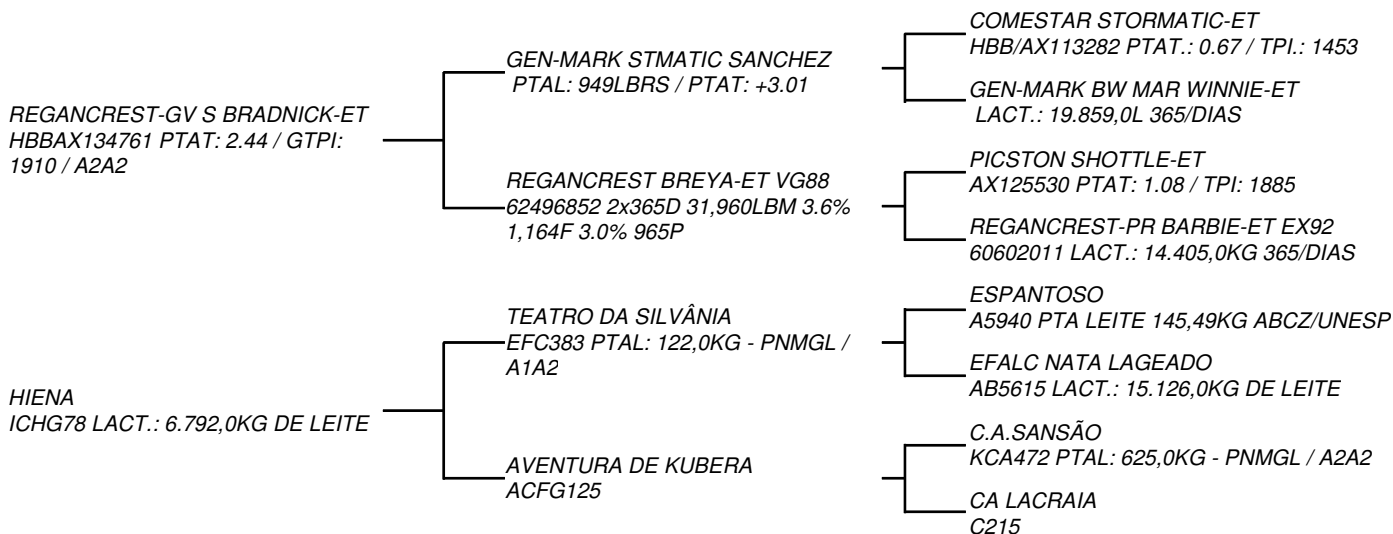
REGANCREST-GV S BRADNICK-ET
HBBAX134761 PTAT: 2.44 / GTPI: 1910 / A2A2

GEN-MARK STMATIC SANCHEZ
PTAL: 949LBRS / PTAT: +3.01

COMESTAR STORMATIC-ET
HBB/AX113282 PTAT.: 0.67 / TPI.: 1453

GEN-MARK BW MAR WINNIE-ET
LACT.: 19.859,0L 365/DIAS

REGANCREST BREYA-ET VG88
62496852 2x365D 31,960LBM 3.6% 1,164F 3.0% 965P

PICSTON SHOTTLE-ET
AX125530 PTAT: 1.08 / TPI: 1885

REGANCREST-PR BARBIE-ET EX92
60602011 LACT.: 14.405,0KG 365/DIAS

HIENA
ICHG78 LACT.: 6.792,0KG DE LEITE

TEATRO DA SILVÂNIA
EFC383 PTAL: 122,0KG - PNMGL / A1A2

ESPANTOSO
A5940 PTA LEITE 145,49KG ABCZ/UNESP

EFALC NATA LAGEADO
AB5615 LACT.: 15.126,0KG DE LEITE

AVENTURA DE KUBERA
ACFG125

C.A.SANSÃO
KCA472 PTAL: 625,0KG - PNMGL / A2A2

CA LACRAIA
C215